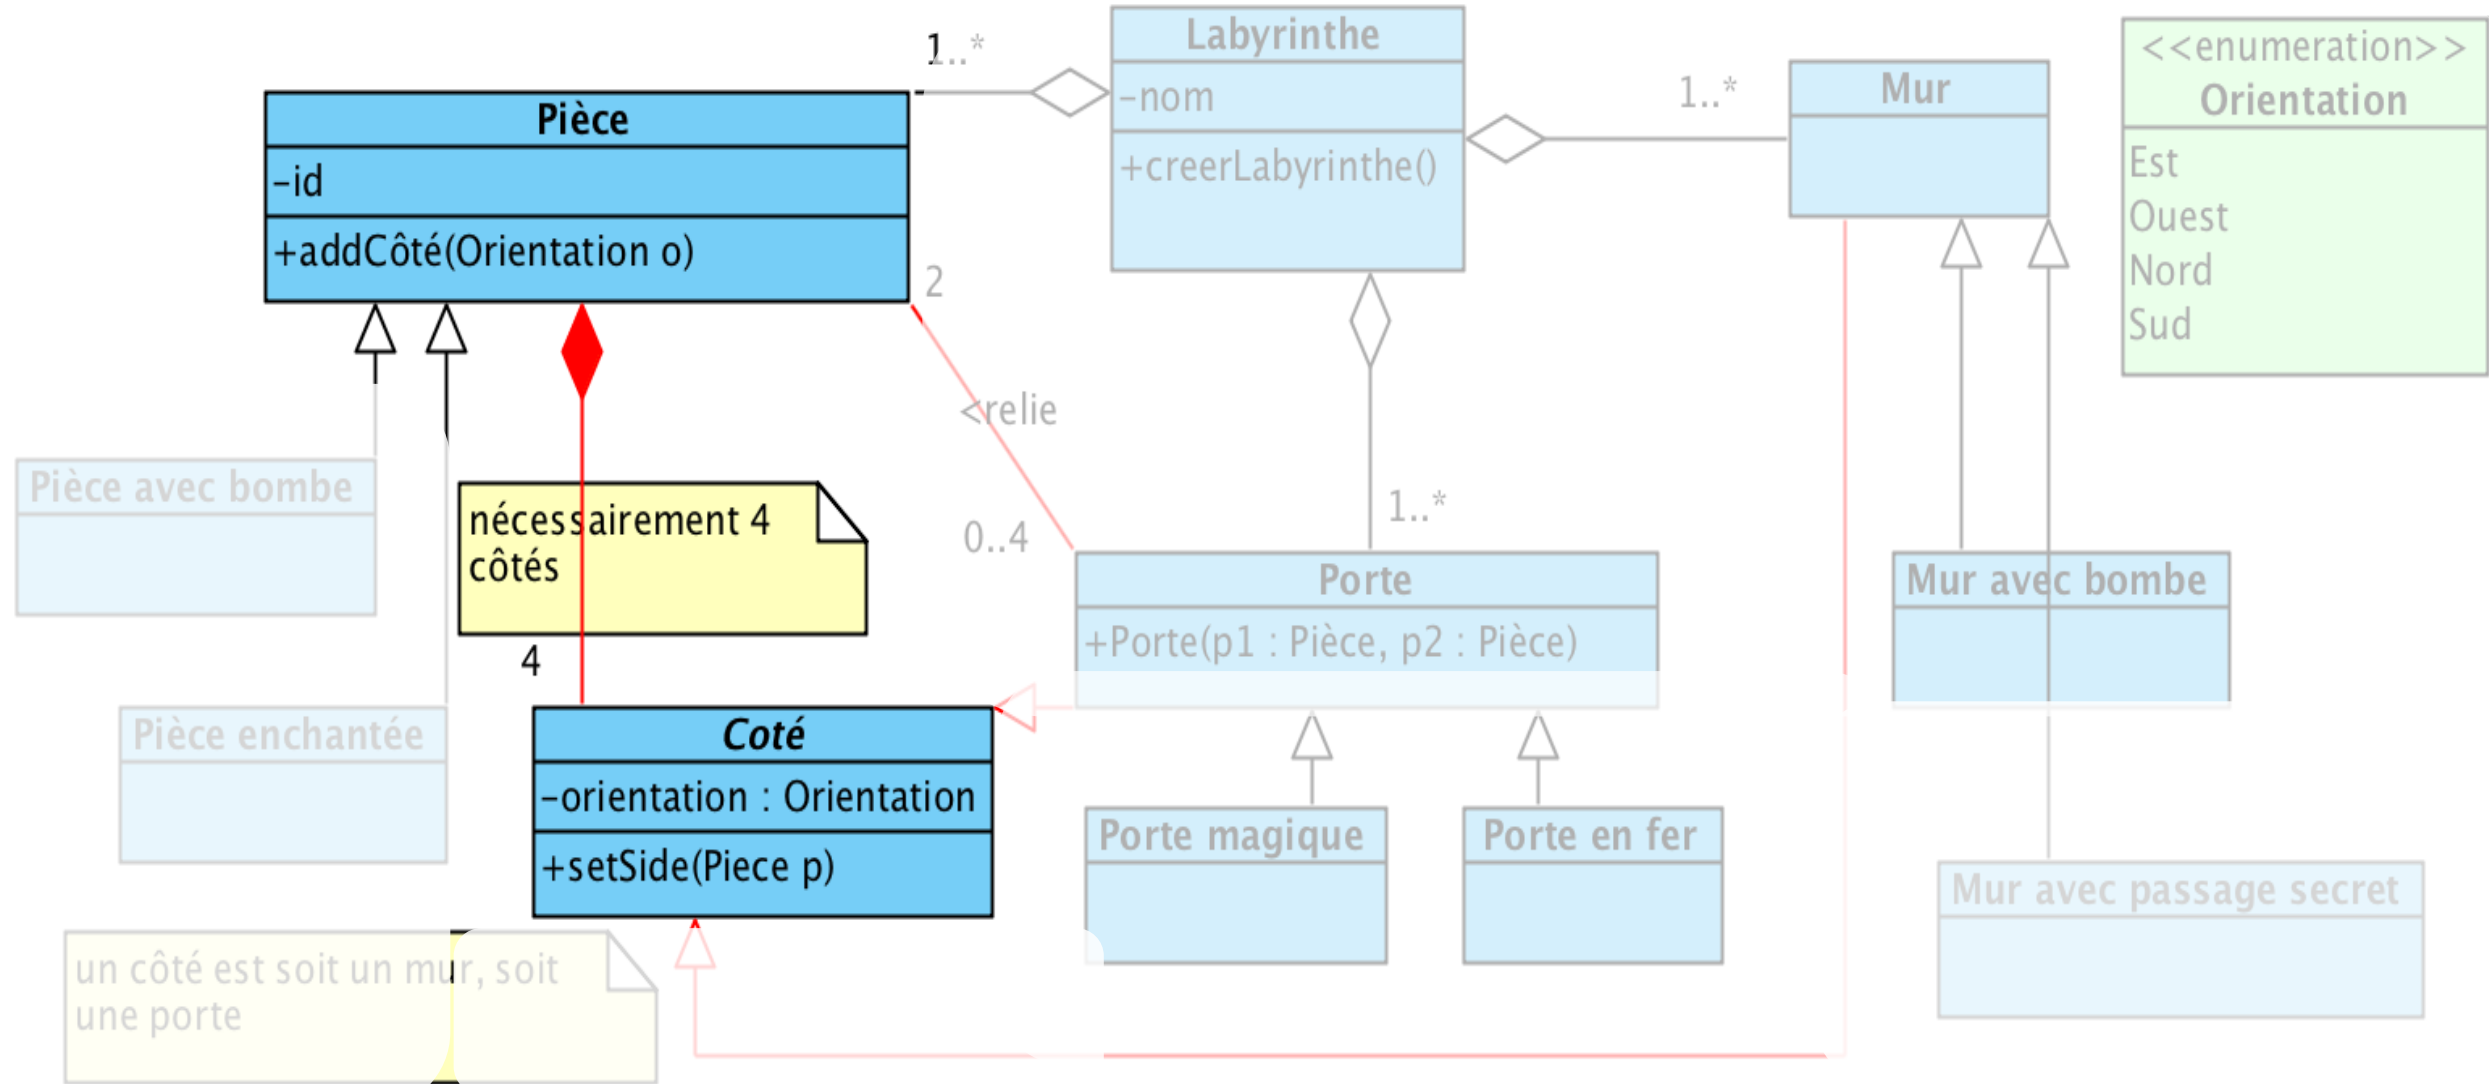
Pièce
-id
+addCôté(Orientation o)

1..*

Labyrinthe
-nom
+creerLabyrinthe()

1..*

Mur

<<enumeration>>
Orientation
Est
Ouest
Nord
Sud

2

<relie

0..4

1..*

Pièce avec bombe

nécessairement 4 côtés

4

Porte
+Porte(p1 : Pièce, p2 : Pièce)

Mur avec bombe

Pièce enchantée

Coté
-orientation : Orientation
+setSide(Piece p)

Porte magique

Porte en fer

Mur avec passage secret

un côté est soit un mur, soit une porte